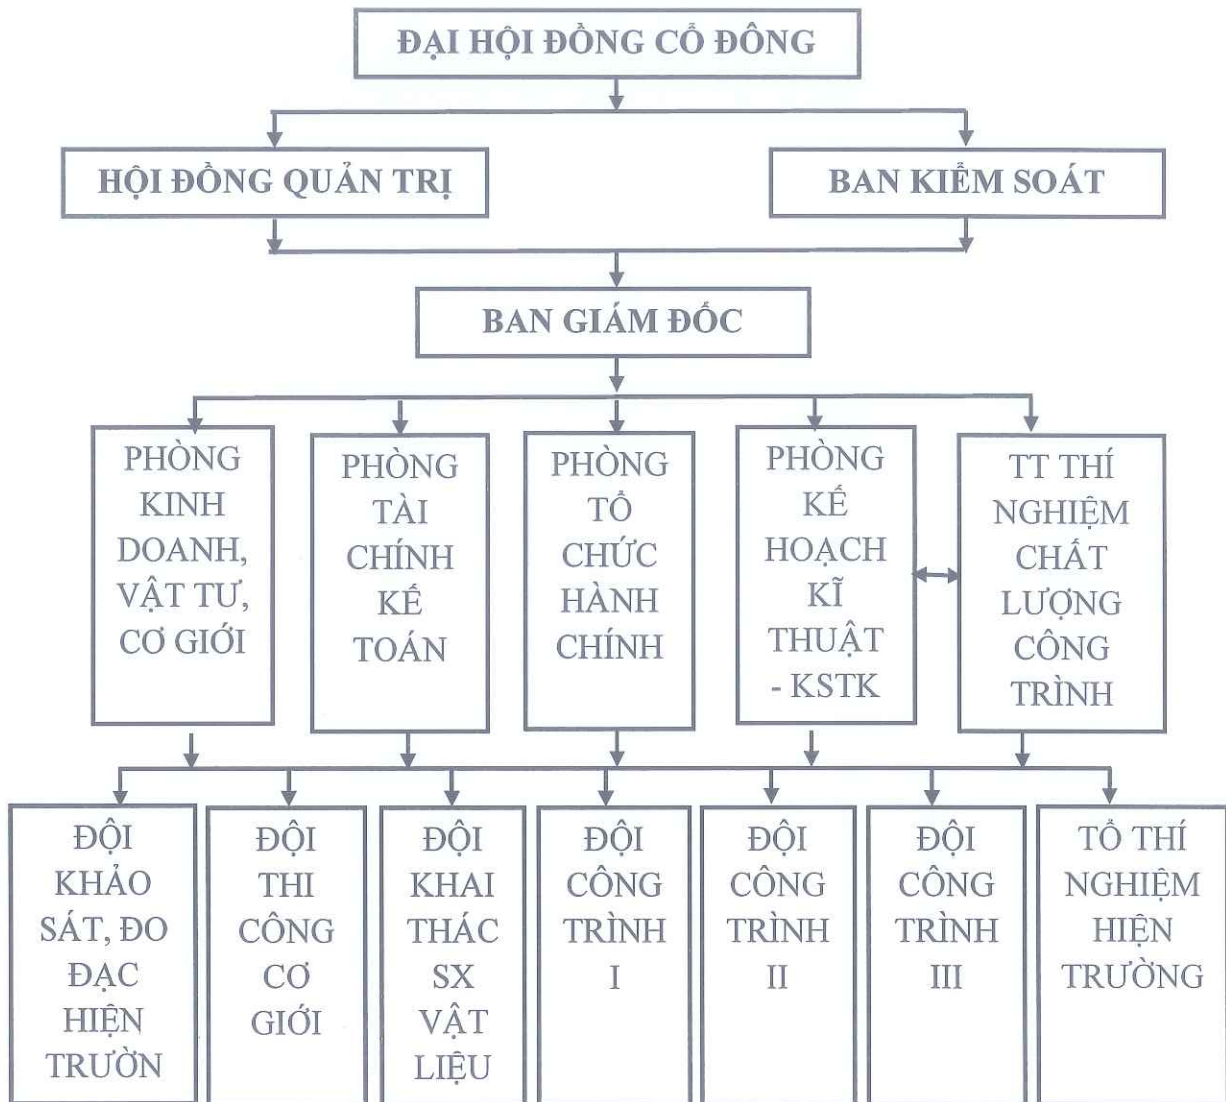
ĐẠI HỘI ĐỒNG CỔ ĐÔNG

HỘI ĐỒNG QUẢN TRỊ

BAN KIỂM SOÁT

BAN GIÁM ĐỐC

PHÒNG KINH DOANH, VẬT TƯ, CƠ GIỚI

PHÒNG TÀI CHÍNH KẾ TOÁN

PHÒNG TỔ CHỨC HÀNH CHÍNH

PHÒNG KẾ HOẠCH KĨ THUẬT - KSTK

TT THÍ NGHIỆM CHẤT LƯỢNG CÔNG TRÌNH

ĐỘI KHẢO SÁT, ĐO ĐẠC HIỆN TRƯỜN

ĐỘI THI CÔNG CƠ GIỚI

ĐỘI KHAI THÁC SX VẬT LIỆU

ĐỘI CÔNG TRÌNH I

ĐỘI CÔNG TRÌNH II

ĐỘI CÔNG TRÌNH III

TỔ THÍ NGHIỆM HIỆN TRƯỜNG